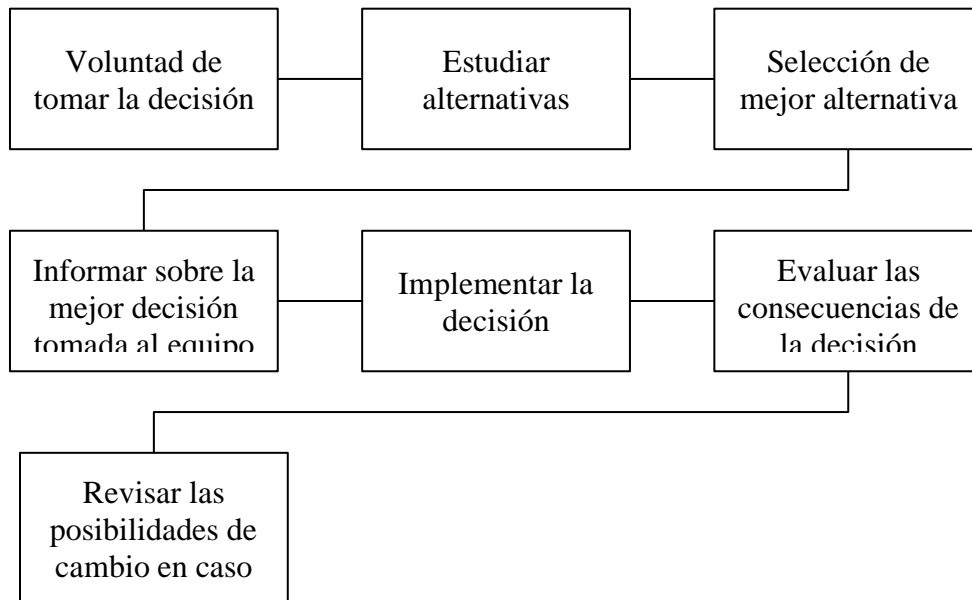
Voluntad de tomar la decisión

Estudiar alternativas

Selección de mejor alternativa

Informar sobre la mejor decisión tomada al equipo

Implementar la decisión

Evaluar las consecuencias de la decisión

Revisar las posibilidades de cambio en caso